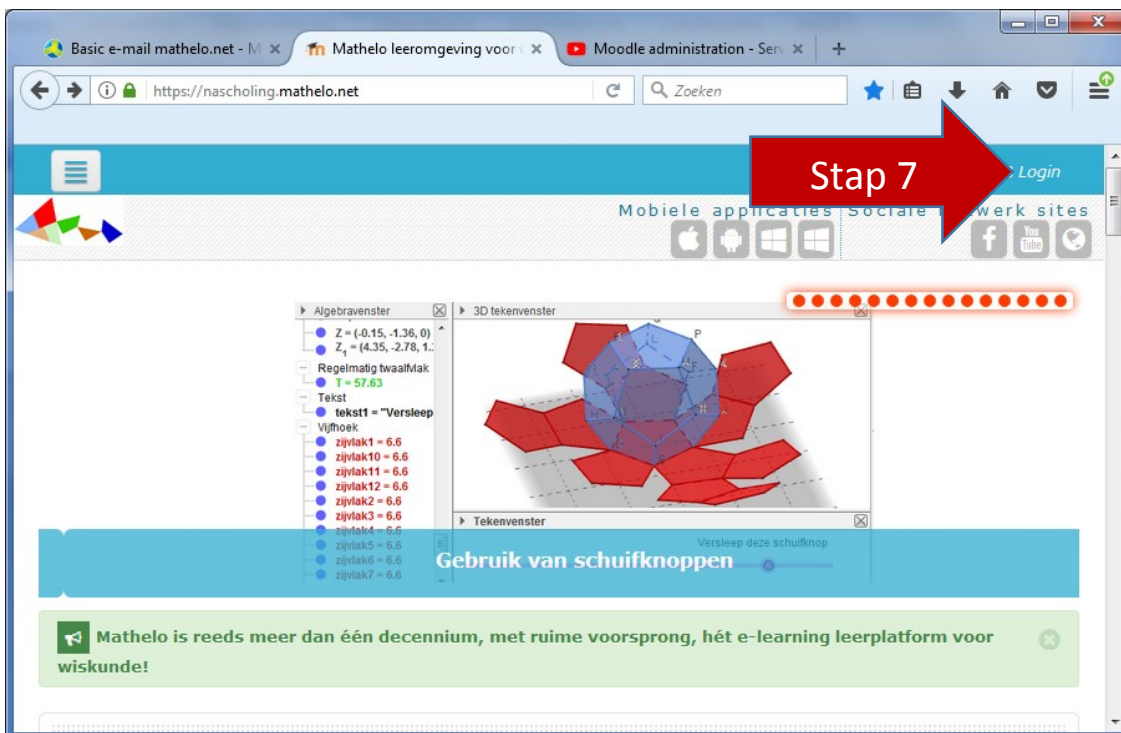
Basic e-mail mathelo.net - M ×
Mathelo leeromgeving voor ×
Moodle administration - Serv ×
+

https://nascholing.mathelo.net
Zoeken

Stap 7
Login

Mobiele applicaties
Sociale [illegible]werk sites

You Tube

Algebravenster
Z = (-0.15, -1.36, 0)
$Z_1$ = (4.35, -2.78, 1.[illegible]
Regelmatig twaalfvlak
T = 57.63
Tekst
tekst1 = "Versleep
Vijfhoek
zijvlak1 = 6.6
zijvlak10 = 6.6
zijvlak11 = 6.6
zijvlak12 = 6.6
zijvlak2 = 6.6
zijvlak3 = 6.6
zijvlak4 = 6.6
zijvlak5 = 6.6
zijvlak6 = 6.6
zijvlak7 = 6.6

3D tekenvenster
P

Tekenvenster
Versleep deze schuifknop

Gebruik van schuifknoppen

Mathelo is reeds meer dan één decennium, met ruime voorsprong, hét e-learning leerplatform voor wiskunde!